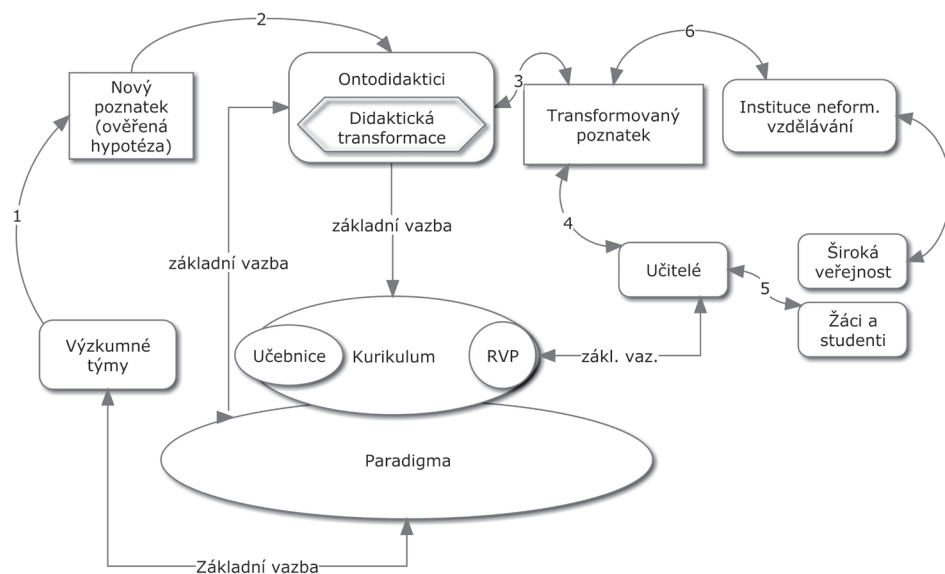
2

6

Nový poznatek (ověřená hypotéza)

Ontodidaktici

Didaktická transformace

3

Transformovaný poznatek

Instituce neform. vzdělávání

1

základní vazba

základní vazba

4

Učitelé

Široká veřejnost

5

Výzkumné týmy

Žáci a studenti

Učebnice

Kurikulum

RVP

zákl. vaz.

Paradigma

Základní vazba